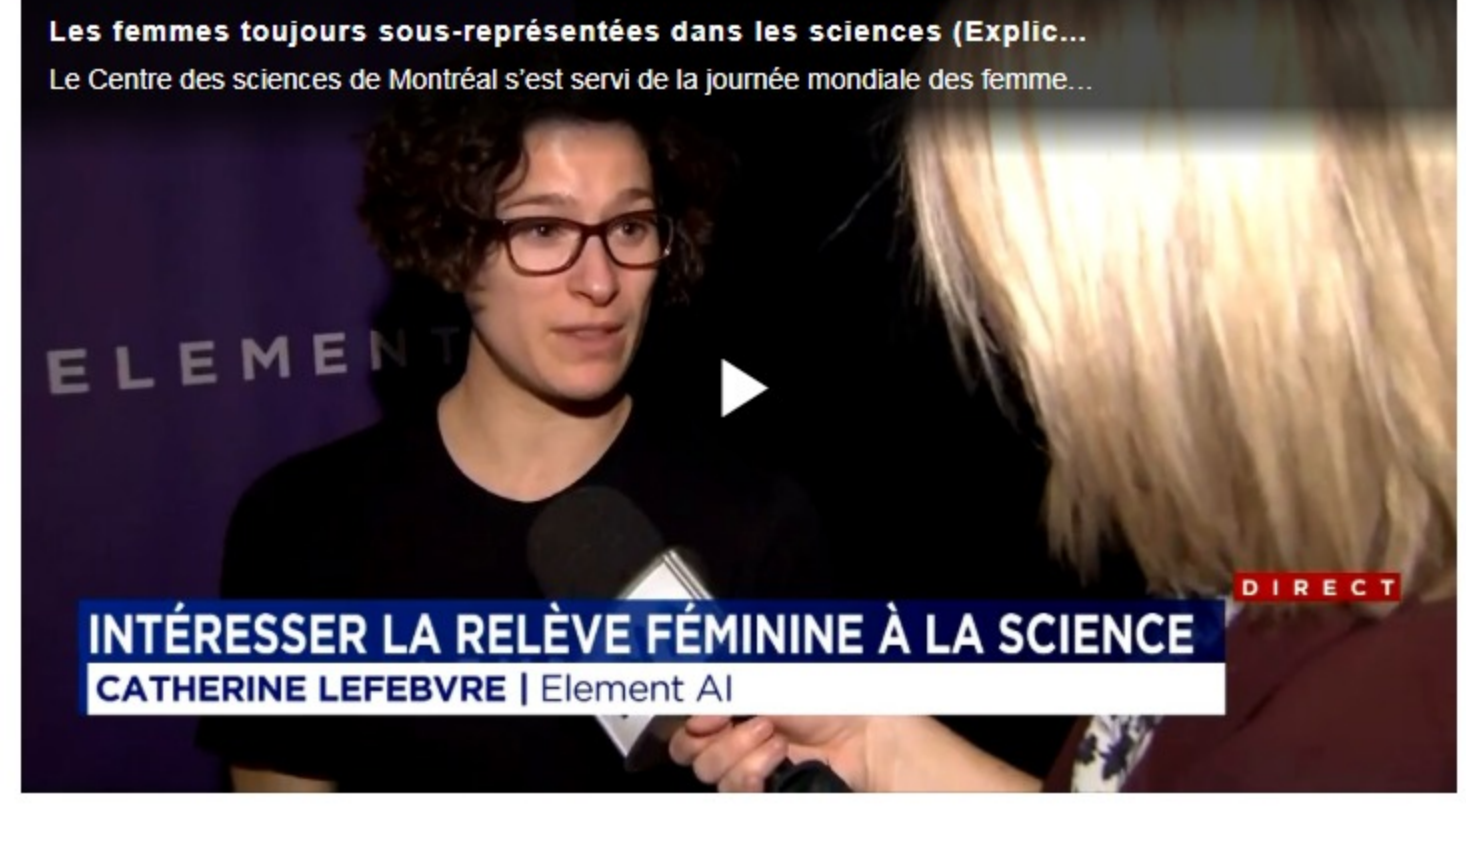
Les femmes toujours sous-représentées dans les sciences (Explic...

Le Centre des sciences de Montréal s'est servi de la journée mondiale des femme...

ELEMENT

DIRECT

INTÉRESSER LA RELÈVE FÉMININE À LA SCIENCE

CATHERINE LEFEBVRE | Element AI